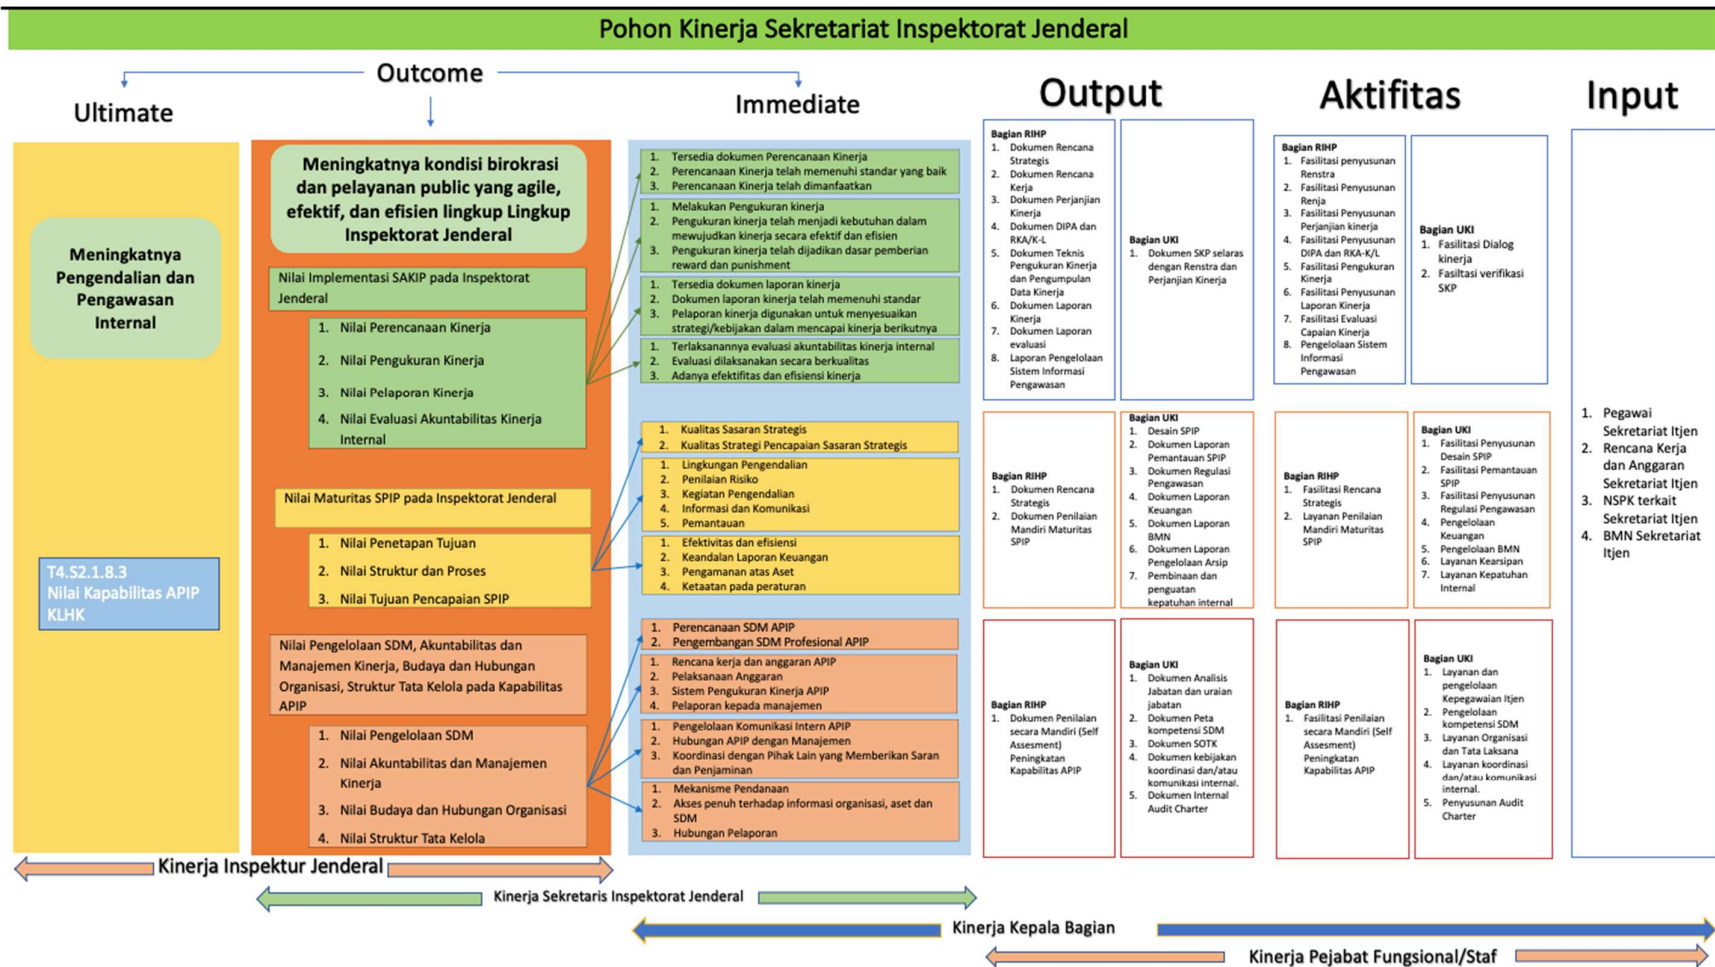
Pohon Kinerja Sekretariat Inspektorat Jenderal

Outcome

Ultimate

Immediate

Output

Aktifitas

Input

Meningkatnya Pengendalian dan Pengawasan Internal

T4.S2.1.8.3
Nilai Kapabilitas APIP KLHK

Meningkatnya kondisi birokrasi dan pelayanan public yang agile, efektif, dan efisien lingkup Lingkup Inspektorat Jenderal

Nilai Implementasi SAKIP pada Inspektorat Jenderal

1. Nilai Perencanaan Kinerja
2. Nilai Pengukuran Kinerja
3. Nilai Pelaporan Kinerja
4. Nilai Evaluasi Akuntabilitas Kinerja Internal

Nilai Maturitas SPIP pada Inspektorat Jenderal

1. Nilai Penetapan Tujuan
2. Nilai Struktur dan Proses
3. Nilai Tujuan Pencapaian SPIP

Nilai Pengelolaan SDM, Akuntabilitas dan Manajemen Kinerja, Budaya dan Hubungan Organisasi, Struktur Tata Kelola pada Kapabilitas APIP

1. Nilai Pengelolaan SDM
2. Nilai Akuntabilitas dan Manajemen Kinerja
3. Nilai Budaya dan Hubungan Organisasi
4. Nilai Struktur Tata Kelola

1. Tersedia dokumen Perencanaan Kinerja
2. Perencanaan Kinerja telah memenuhi standar yang baik
3. Perencanaan Kinerja telah dimanfaatkan

1. Melakukan Pengukuran kinerja
2. Pengukuran kinerja telah menjadi kebutuhan dalam mewujudkan kinerja secara efektif dan efisien
3. Pengukuran kinerja telah dijadikan dasar pemberian reward dan punishment

1. Tersedia dokumen laporan kinerja
2. Dokumen laporan kinerja telah memenuhi standar
3. Pelaporan kinerja digunakan untuk menyesuaikan strategi/kebijakan dalam mencapai kinerja berikutnya

1. Terlaksananya evaluasi akuntabilitas kinerja internal
2. Evaluasi dilaksanakan secara berkualitas
3. Adanya efektifitas dan efisiensi kinerja

1. Kualitas Sasaran Strategis
2. Kualitas Strategi Pencapaian Sasaran Strategis

1. Lingkungan Pengendalian
2. Penilaian Risiko
3. Kegiatan Pengendalian
4. Informasi dan Komunikasi
5. Pemantauan

1. Efektivitas dan efisiensi
2. Keandalan Laporan Keuangan
3. Pengamanan atas Aset
4. Ketaatan pada peraturan

1. Perencanaan SDM APIP
2. Pengembangan SDM Profesional APIP

1. Rencana kerja dan anggaran APIP
2. Pelaksanaan Anggaran
3. Sistem Pengukuran Kinerja APIP
4. Pelaporan kepada manajemen

1. Pengelolaan Komunikasi Intern APIP
2. Hubungan APIP dengan Manajemen
3. Koordinasi dengan Pihak Lain yang Memberikan Saran dan Penjaminan

1. Mekanisme Pendanaan
2. Akses penuh terhadap informasi organisasi, aset dan SDM
3. Hubungan Pelaporan

Bagian RIHP
1. Dokumen Rencana Strategis
2. Dokumen Rencana Kerja
3. Dokumen Perjanjian Kinerja
4. Dokumen DIPA dan RKA/K-L
5. Dokumen Teknis Pengukuran Kinerja dan Pengumpulan Data Kinerja
6. Dokumen Laporan Kinerja
7. Dokumen Laporan evaluasi
8. Laporan Pengelolaan Sistem Informasi Pengawasan

Bagian UKI
1. Dokumen SKP selaras dengan Renstra dan Perjanjian Kinerja

Bagian RIHP
1. Fasilitasi penyusunan Renstra
2. Fasilitasi Penyusunan Renja
3. Fasilitasi Penyusunan Perjanjian kinerja
4. Fasilitasi Penyusunan DIPA dan RKA-K/L
5. Fasilitasi Pengukuran Kinerja
6. Fasilitasi Penyusunan Laporan Kinerja
7. Fasilitasi Evaluasi Capaian Kinerja
8. Pengelolaan Sistem Informasi Pengawasan

Bagian UKI
1. Fasilitasi Dialog kinerja
2. Fasiltasi verifikasi SKP

Bagian RIHP
1. Dokumen Rencana Strategis
2. Dokumen Penilaian Mandiri Maturitas SPIP

Bagian UKI
1. Desain SPIP
2. Dokumen Laporan Pemantauan SPIP
3. Dokumen Regulasi Pengawasan
4. Dokumen Laporan Keuangan
5. Dokumen Laporan BMN
6. Dokumen Laporan Pengelolaan Arsip
7. Pembinaan dan penguatan kepatuhan internal

Bagian RIHP
1. Fasilitasi Rencana Strategis
2. Layanan Penilaian Mandiri Maturitas SPIP

Bagian UKI
1. Fasilitasi Penyusunan Desain SPIP
2. Fasilitasi Pemantauan SPIP
3. Fasilitasi Penyusunan Regulasi Pengawasan
4. Pengelolaan Keuangan
5. Pengelolaan BMN
6. Layanan Kearsipan
7. Layanan Kepatuhan Internal

Bagian RIHP
1. Dokumen Penilaian secara Mandiri (Self Assesment) Peningkatan Kapabilitas APIP

Bagian UKI
1. Dokumen Analisis Jabatan dan uraian jabatan
2. Dokumen Peta kompetensi SDM
3. Dokumen SOTK
4. Dokumen kebijakan koordinasi dan/atau komunikasi internal.
5. Dokumen Internal Audit Charter

Bagian RIHP
1. Fasilitasi Penilaian secara Mandiri (Self Assesment) Peningkatan Kapabilitas APIP

Bagian UKI
1. Layanan dan pengelolaan Kepegawaian Itjen
2. Pengelolaan kompetensi SDM
3. Layanan Organisasi dan Tata Laksana
4. Layanan koordinasi dan/atau komunikasi internal.
5. Penyusunan Audit Charter

1. Pegawai Sekretariat Itjen
2. Rencana Kerja dan Anggaran Sekretariat Itjen
3. NSPK terkait Sekretariat Itjen
4. BMN Sekretariat Itjen

Kinerja Inspektur Jenderal

Kinerja Sekretaris Inspektorat Jenderal

Kinerja Kepala Bagian

Kinerja Pejabat Fungsional/Staf